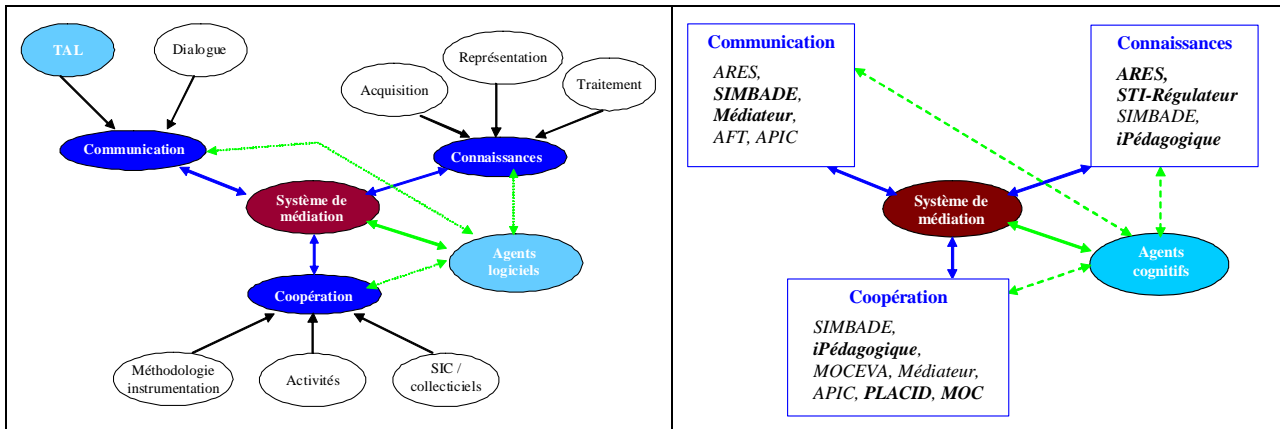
TAL

Dialogue

Représentation

Acquisition

Traitement

Communication

Connaissances

Système de médiation

Agents logiciels

Coopération

Méthodologie instrumentation

Activités

SIC / collecticiels

Communication

ARES, **SIMBADE**, **Médiateur**, AFT, APIC

Connaissances

**ARES**, **STI-Régulateur** SIMBADE, **iPédagogique**

Système de médiation

Agents cognitifs

Coopération

SIMBADE, **iPédagogique**, MOCEVA, Médiateur, APIC, **PLACID**, **MOC**